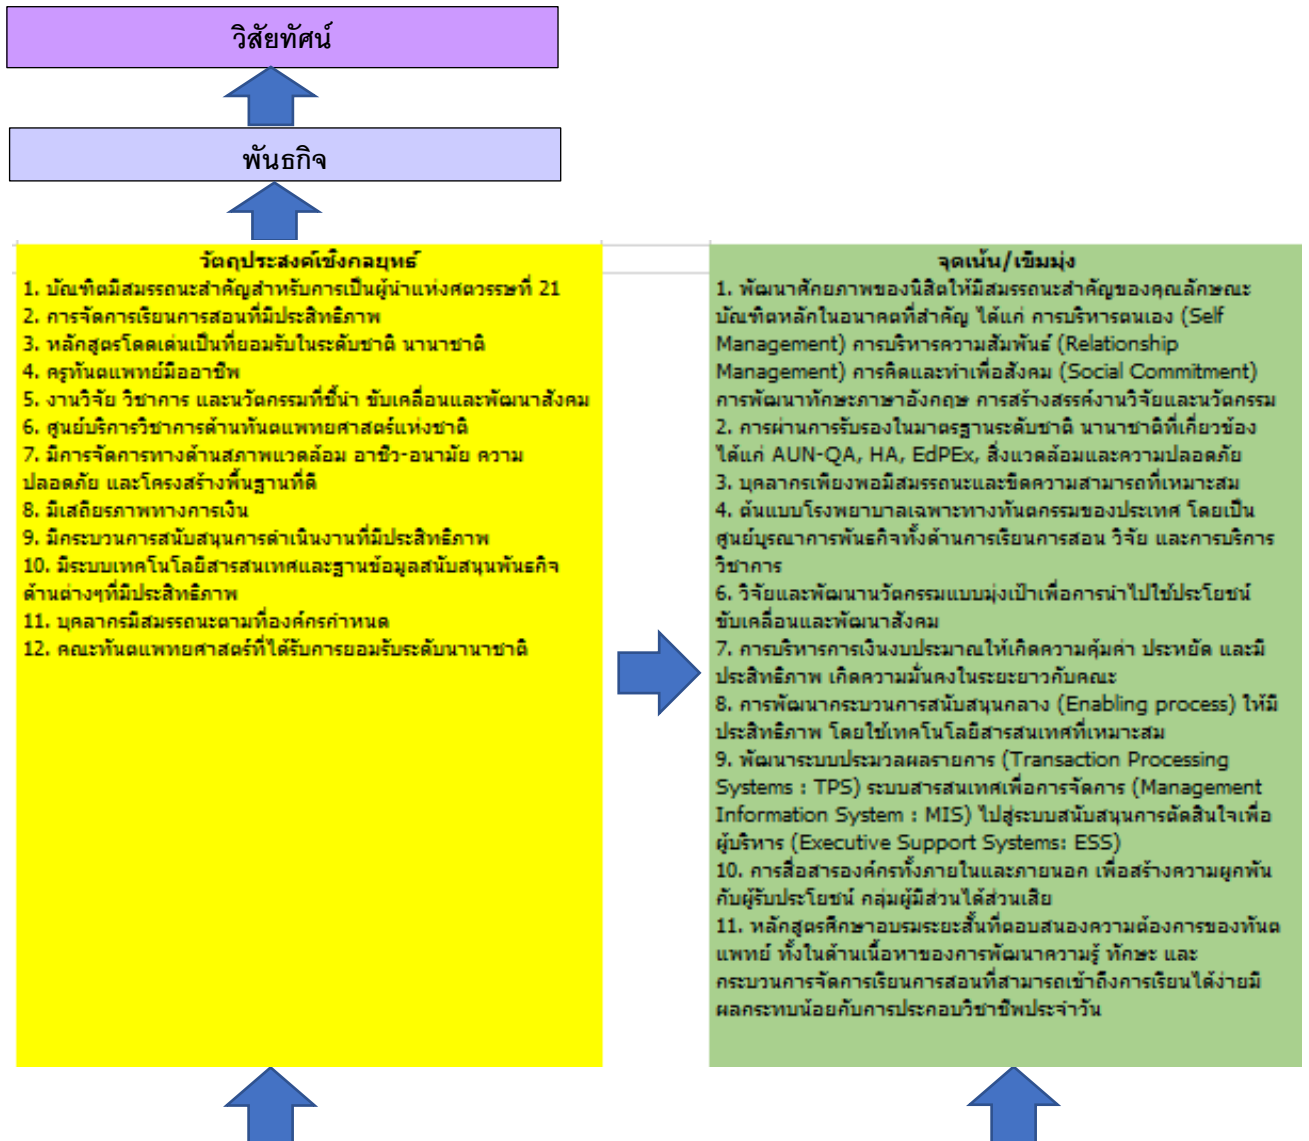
วิสัยทัศน์

พันธกิจ

วัตถุประสงค์เชิงกลยุทธ์
1. บัณฑิตมีสมรรถนะสำคัญสำหรับการเป็นผู้นำแห่งศตวรรษที่ 21
2. การจัดการเรียนการสอนที่มีประสิทธิภาพ
3. หลักสูตรโดดเด่นเป็นที่ยอมรับในระดับชาติ นานาชาติ
4. ครูทันตแพทย์มืออาชีพ
5. งานวิจัย วิชาการ และนวัตกรรมที่ชี้นำ ขับเคลื่อนและพัฒนาสังคม
6. ศูนย์บริการวิชาการด้านทันตแพทยศาสตร์แห่งชาติ
7. มีการจัดการทางด้านสภาพแวดล้อม อาชีว-อนามัย ความปลอดภัย และโครงสร้างพื้นฐานที่ดี
8. มีเสถียรภาพทางการเงิน
9. มีกระบวนการสนับสนุนการดำเนินงานที่มีประสิทธิภาพ
10. มีระบบเทคโนโลยีสารสนเทศและฐานข้อมูลสนับสนุนพันธกิจด้านต่างๆที่มีประสิทธิภาพ
11. บุคลากรมีสมรรถนะตามที่องค์กรกำหนด
12. คณะทันตแพทยศาสตร์ที่ได้รับการยอมรับระดับนานาชาติ

จุดเน้น/เข็มมุ่ง
1. พัฒนาศักยภาพของนิสิตให้มีสมรรถนะสำคัญของคุณลักษณะบัณฑิตหลักในอนาคตที่สำคัญ ได้แก่ การบริหารตนเอง (Self Management) การบริหารความสัมพันธ์ (Relationship Management) การคิดและทำเพื่อสังคม (Social Commitment) การพัฒนาทักษะภาษาอังกฤษ การสร้างสรรค์งานวิจัยและนวัตกรรม
2. การผ่านการรับรองในมาตรฐานระดับชาติ นานาชาติที่เกี่ยวข้อง ได้แก่ AUN-QA, HA, EdPEx, สิ่งแวดล้อมและความปลอดภัย
3. บุคลากรเพียงพอมีสมรรถนะและขีดความสามารถที่เหมาะสม
4. ต้นแบบโรงพยาบาลเฉพาะทางทันตกรรมของประเทศ โดยเป็นศูนย์บูรณาการพันธกิจทั้งด้านการเรียนการสอน วิจัย และการบริการวิชาการ
6. วิจัยและพัฒนานวัตกรรมแบบมุ่งเป้าเพื่อการนำไปใช้ประโยชน์ขับเคลื่อนและพัฒนาสังคม
7. การบริหารการเงินงบประมาณให้เกิดความคุ้มค่า ประหยัด และมีประสิทธิภาพ เกิดความมั่นคงในระยะยาวกับคณะ
8. การพัฒนากระบวนการสนับสนุนกลาง (Enabling process) ให้มีประสิทธิภาพ โดยใช้เทคโนโลยีสารสนเทศที่เหมาะสม
9. พัฒนาระบบประมวลผลรายการ (Transaction Processing Systems : TPS) ระบบสารสนเทศเพื่อการจัดการ (Management Information System : MIS) ไปสู่ระบบสนับสนุนการตัดสินใจเพื่อผู้บริหาร (Executive Support Systems: ESS)
10. การสื่อสารองค์กรทั้งภายในและภายนอก เพื่อสร้างความผูกพันกับผู้รับประโยชน์ กลุ่มผู้มีส่วนได้ส่วนเสีย
11. หลักสูตรศึกษาอบรมระยะสั้นที่ตอบสนองความต้องการของทันตแพทย์ ทั้งในด้านเนื้อหาของการพัฒนาความรู้ ทักษะ และกระบวนการจัดการเรียนการสอนที่สามารถเข้าถึงการเรียนได้ง่ายมีผลกระทบน้อยกับการประกอบวิชาชีพประจำวัน